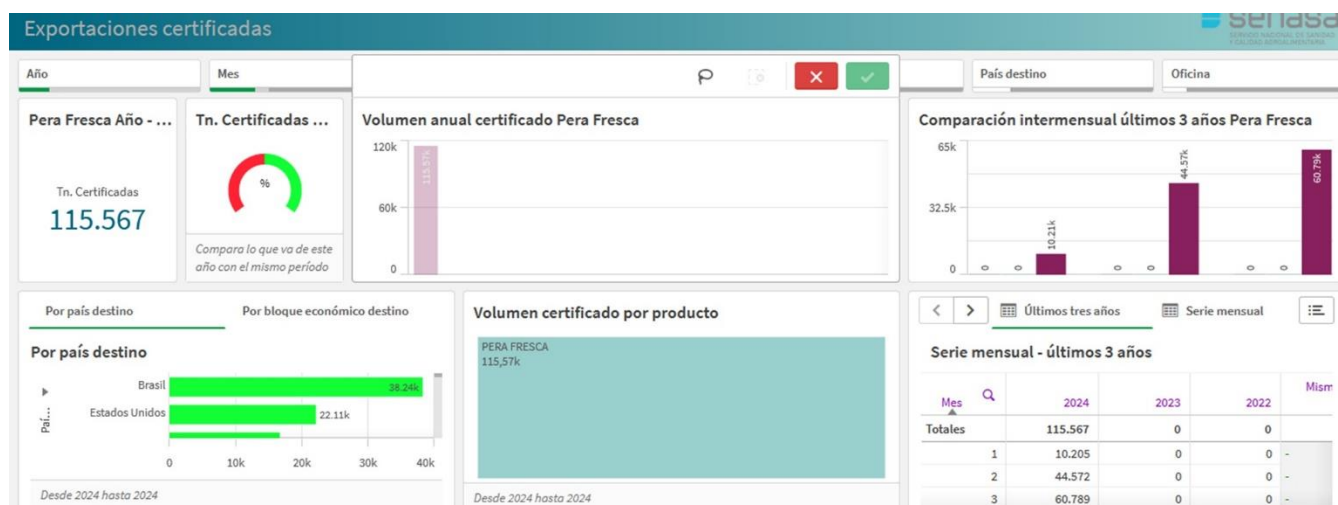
Exportaciones certificadas

senasa
SERVICIO NACIONAL DE SANIDAD Y CALIDAD AGROALIMENTARIA

Año
Mes
País destino
Oficina

Pera Fresca Año - ...
Tn. Certificadas
115.567

Tn. Certificadas ...
%
Compara lo que va de este año con el mismo período

Volumen anual certificado Pera Fresca
120k
60k
0
115.57k

Comparación intermensual últimos 3 años Pera Fresca
65k
32.5k
0
0 0 10.21k 0 0 44.57k 0 0 60.79k

Por país destino
Por bloque económico destino
Por país destino
Paí...
Brasil 38.24k
Estados Unidos 22.11k
0 10k 20k 30k 40k
Desde 2024 hasta 2024

Volumen certificado por producto
PERA FRESCA
115,57k
Desde 2024 hasta 2024

Últimos tres años
Serie mensual
Serie mensual - últimos 3 años

| Mes | 2024 | 2023 | 2022 | Mism |
|---|---|---|---|---|
| Totales | 115.567 | 0 | 0 | |
| 1 | 10.205 | 0 | 0 | - |
| 2 | 44.572 | 0 | 0 | - |
| 3 | 60.789 | 0 | 0 | - |